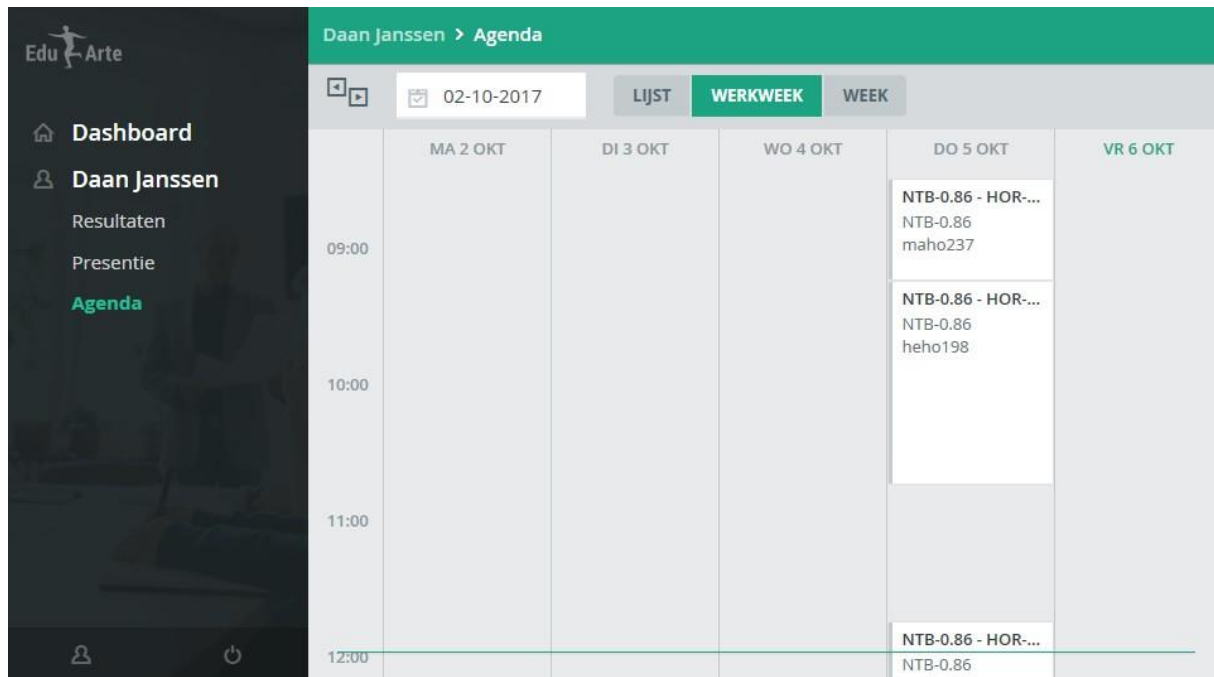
Edu Arte

Dashboard
Daan Janssen
Resultaten
Presentie
Agenda

Daan Janssen > Agenda

02-10-2017

LIJST
WERKWEEK
WEEK

| | MA 2 OKT | DI 3 OKT | WO 4 OKT | DO 5 OKT | VR 6 OKT |
|---|---|---|---|---|---|
| 09:00 | | | | NTB-0.86 - HOR-... NTB-0.86 maho237 | |
| | | | | NTB-0.86 - HOR-... NTB-0.86 heho198 | |
| 10:00 | | | | | |
| 11:00 | | | | | |
| 12:00 | | | | NTB-0.86 - HOR-... NTB-0.86 | |